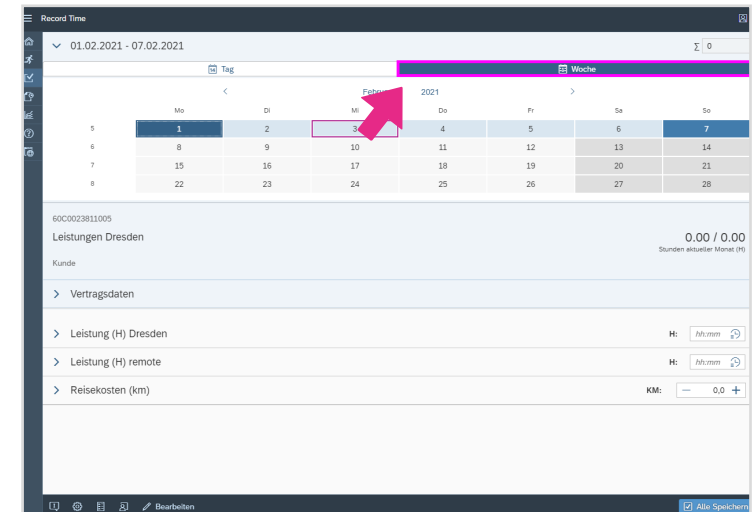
Record Time

01.02.2021 - 07.02.2021

Σ 0

Tag

Woche

< Febru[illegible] 2021 >

| | Mo | Di | Mi | Do | Fr | Sa | So |
|---|---|---|---|---|---|---|---|
| 5 | 1 | 2 | 3 | 4 | 5 | 6 | 7 |
| 6 | 8 | 9 | 10 | 11 | 12 | 13 | 14 |
| 7 | 15 | 16 | 17 | 18 | 19 | 20 | 21 |
| 8 | 22 | 23 | 24 | 25 | 26 | 27 | 28 |

60C0023811005

Leistungen Dresden

0.00 / 0.00
Stunden aktueller Monat (H)

Kunde

Vertragsdaten

Leistung (H) Dresden
H: hh:mm

Leistung (H) remote
H: hh:mm

Reisekosten (km)
KM: — 0,0 +

Bearbeiten

Alle Speichern